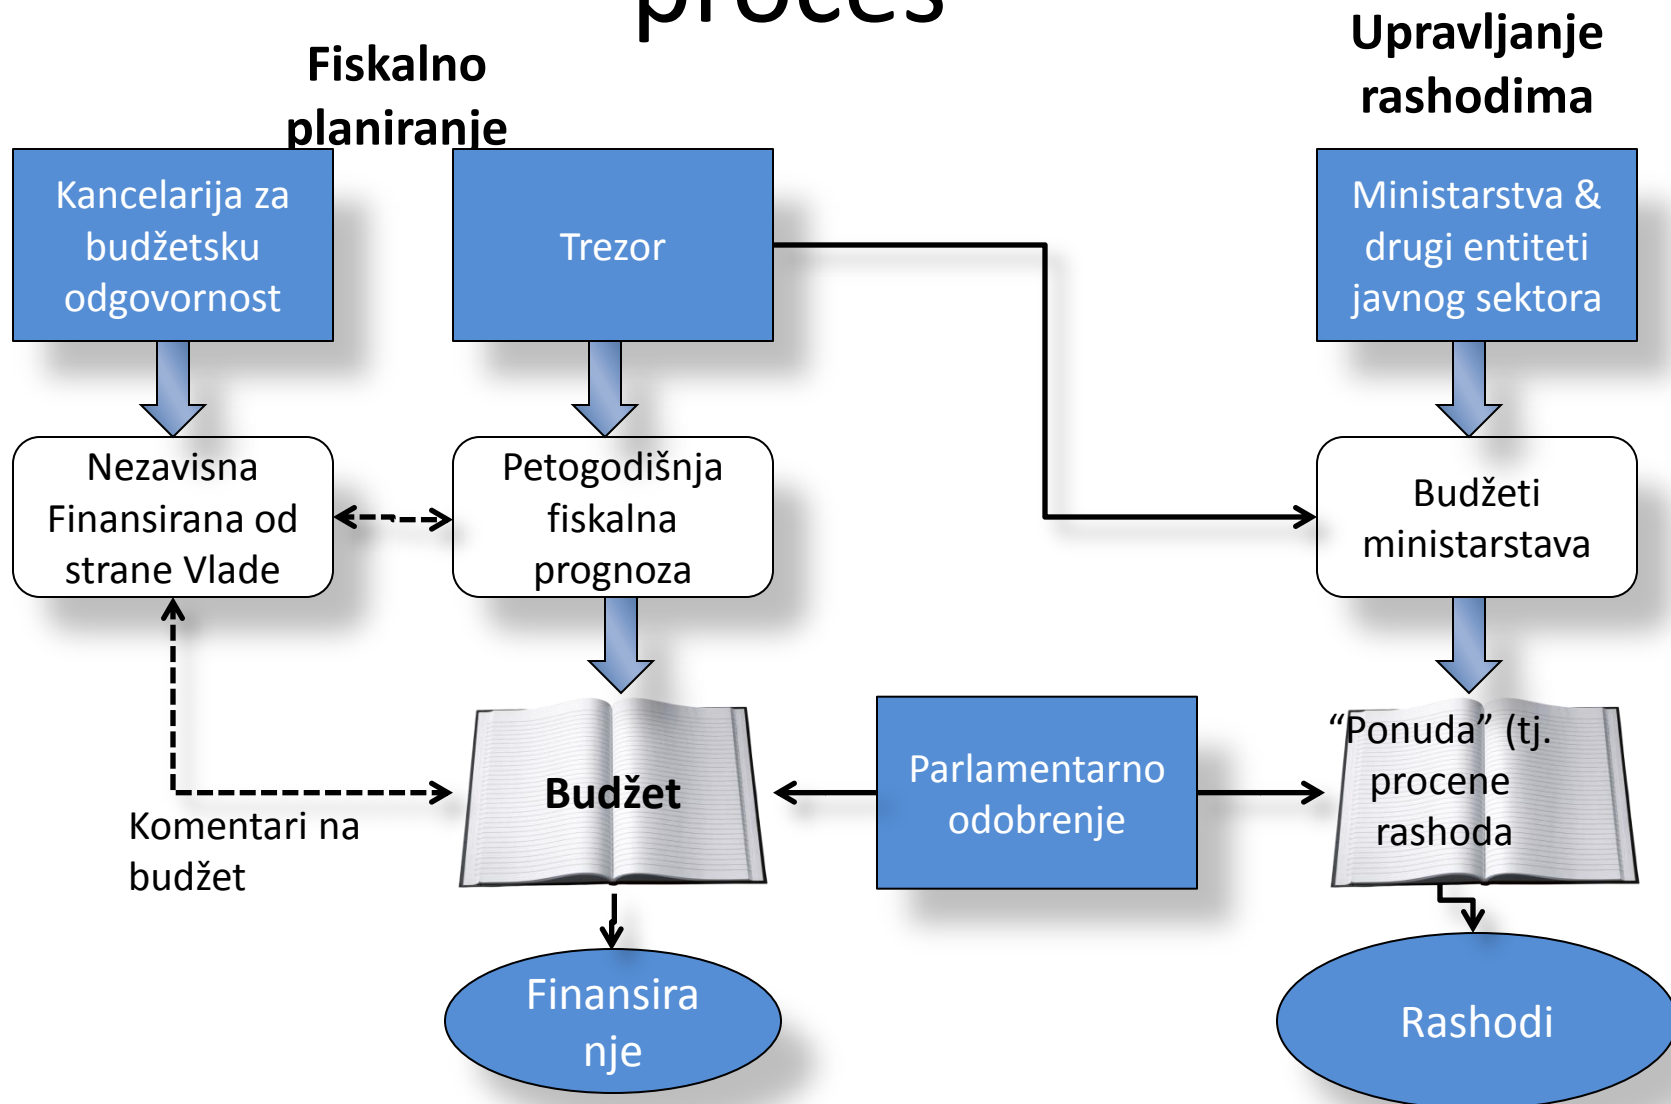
proces

Fiskalno planiranje

Upravljanje rashodima

Kancelarija za budžetsku odgovornost

Trezor

Ministarstva & drugi entiteti javnog sektora

Nezavisna Finansirana od strane Vlade

Petogodišnja fiskalna prognoza

Budžeti ministarstava

Budžet

Parlamentarno odobrenje

“Ponuda” (tj. procene rashoda

Komentari na budžet

Finansira nje

Rashodi